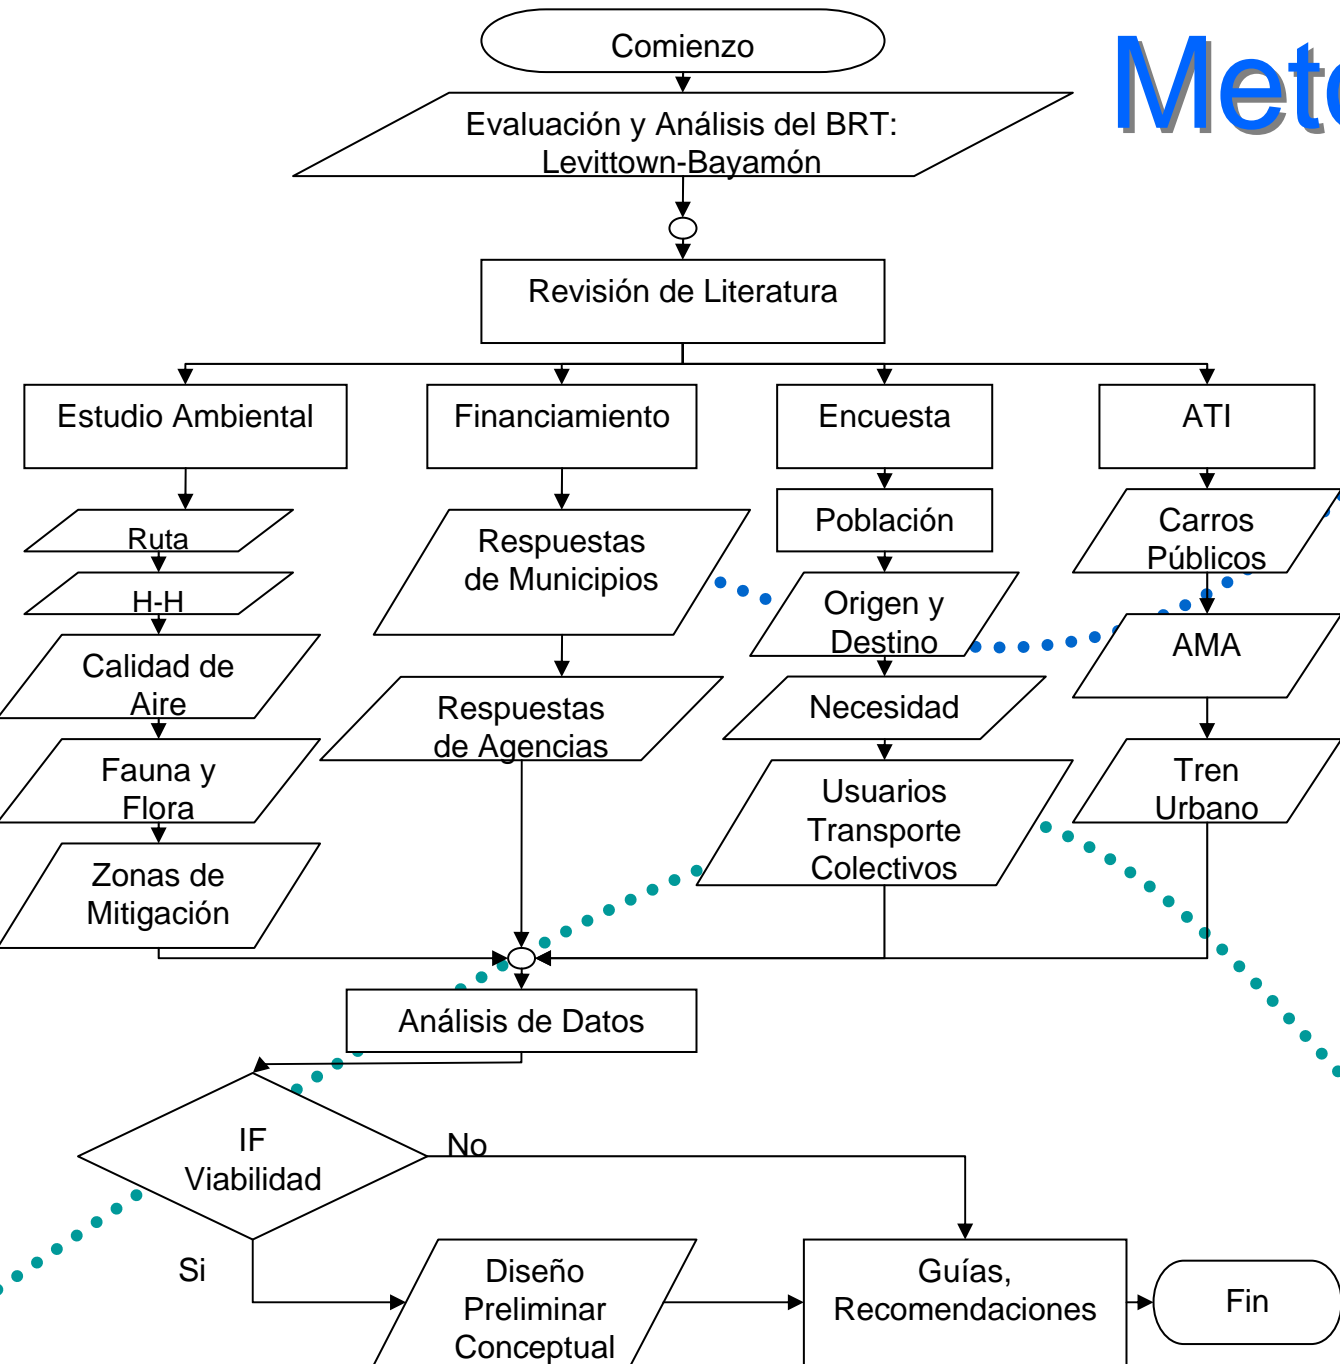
Comienzo

Evaluación y Análisis del BRT: Levittown-Bayamón

Met

Revisión de Literatura

Estudio Ambiental

Financiamiento

Encuesta

ATI

Ruta

H-H

Calidad de Aire

Fauna y Flora

Zonas de Mitigación

Respuestas de Municipios

Respuestas de Agencias

Población

Origen y Destino

Necesidad

Usuarios Transporte Colectivos

Carros Públicos

AMA

Tren Urbano

Análisis de Datos

IF Viabilidad

No

Si

Diseño Preliminar Conceptual

Guías, Recomendaciones

Fin